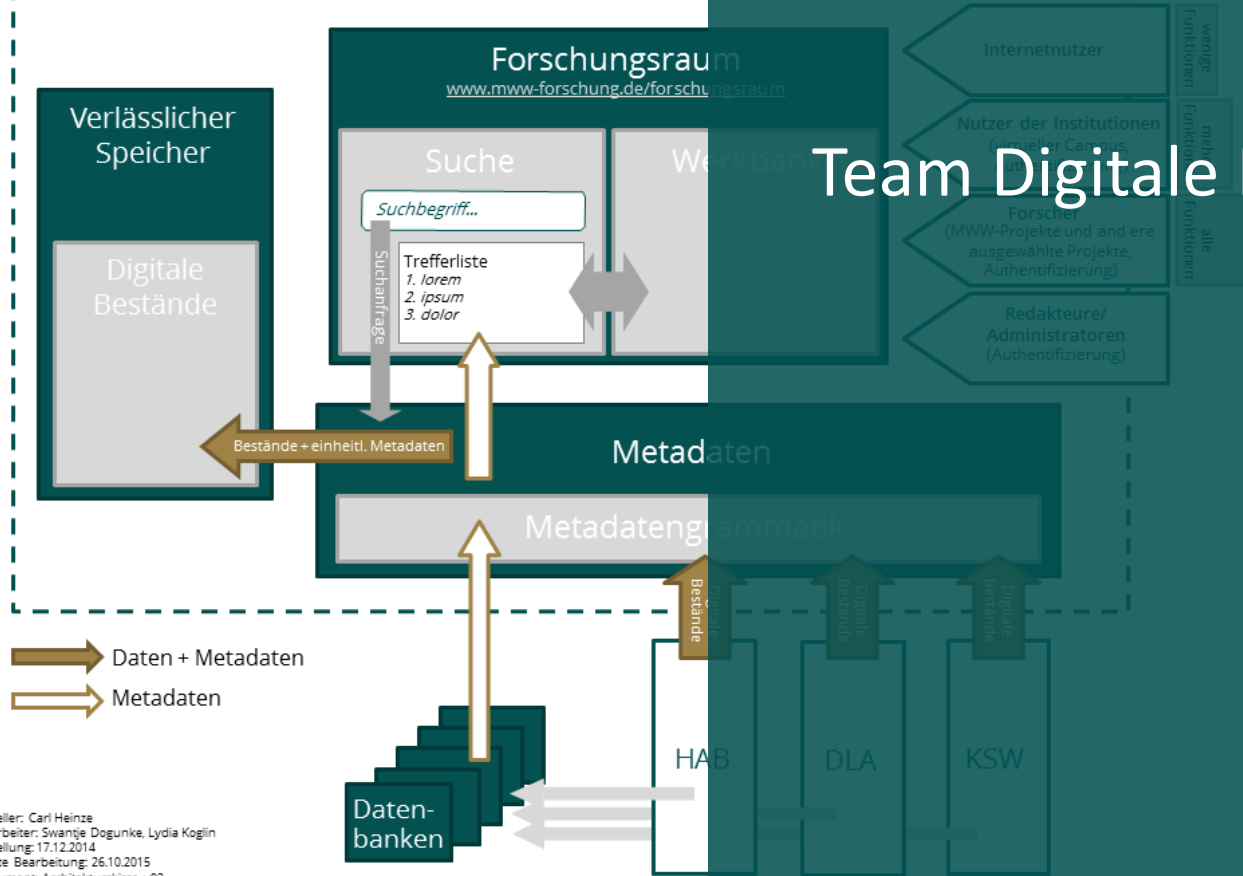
Forschungsraum
www.mww-forschung.de/forschungsraum

Verlässlicher Speicher

Digitale Bestände

Suche

Werkbank

Suchbegriff...

Suchanfrage

Trefferliste
1. lorem
2. ipsum
3. dolor

Internetnutzer

wenige Funktionen

Nutzer der Institutionen (virtueller Campus, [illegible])

mehr Funktionen

Team Digitale

Forscher (MWW-Projekte und andere ausgewählte Projekte, Authentifizierung)

alle Funktionen

Redakteure/ Administratoren (Authentifizierung)

Bestände + einheitl. Metadaten

Metadaten

Metadatengrammatik

Digitale Bestände

Digitale Bestände

Digitale Bestände

Daten + Metadaten

Metadaten

HAB

DLA

KSW

Daten-banken

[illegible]eller: Carl Heinze
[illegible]rbeiter: Swantje Dogunke, Lydia Koglin
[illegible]ellung: 17.12.2014
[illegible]te Bearbeitung: 26.10.2015
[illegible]